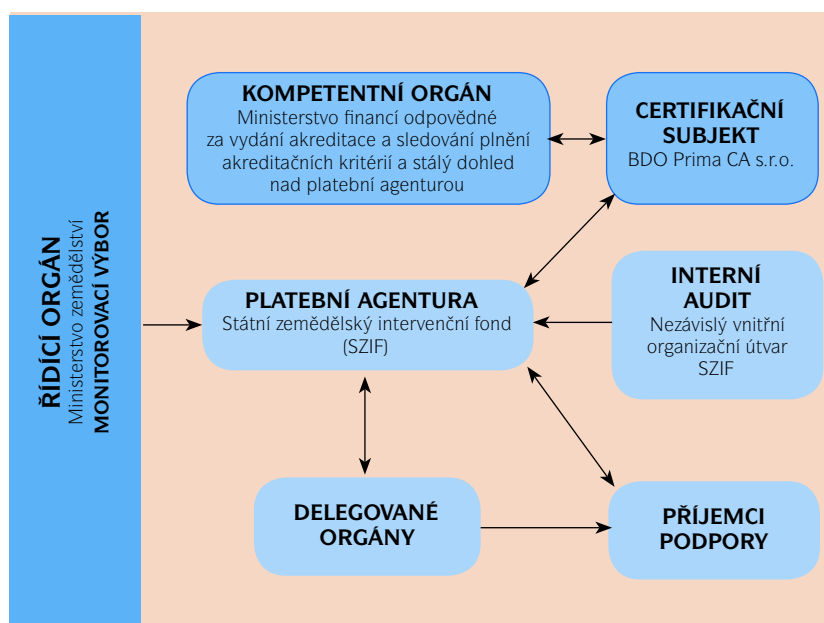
ŘÍDÍCÍ ORGÁN
Ministerstvo zemědělství
MONITOROVACÍ VÝBOR

KOMPETENTNÍ ORGÁN
Ministerstvo financí odpovědné za vydání akreditace a sledování plnění akreditačních kritérií a stálý dohled nad platební agenturou

CERTIFIKAČNÍ SUBJEKT
BDO Prima CA s.r.o.

PLATEBNÍ AGENTURA
Státní zemědělský intervenční fond (SZIF)

INTERNÍ AUDIT
Nezávislý vnitřní organizační útvar SZIF

DELEGOVANÉ ORGÁNY

PŘÍJEMCI PODPORY